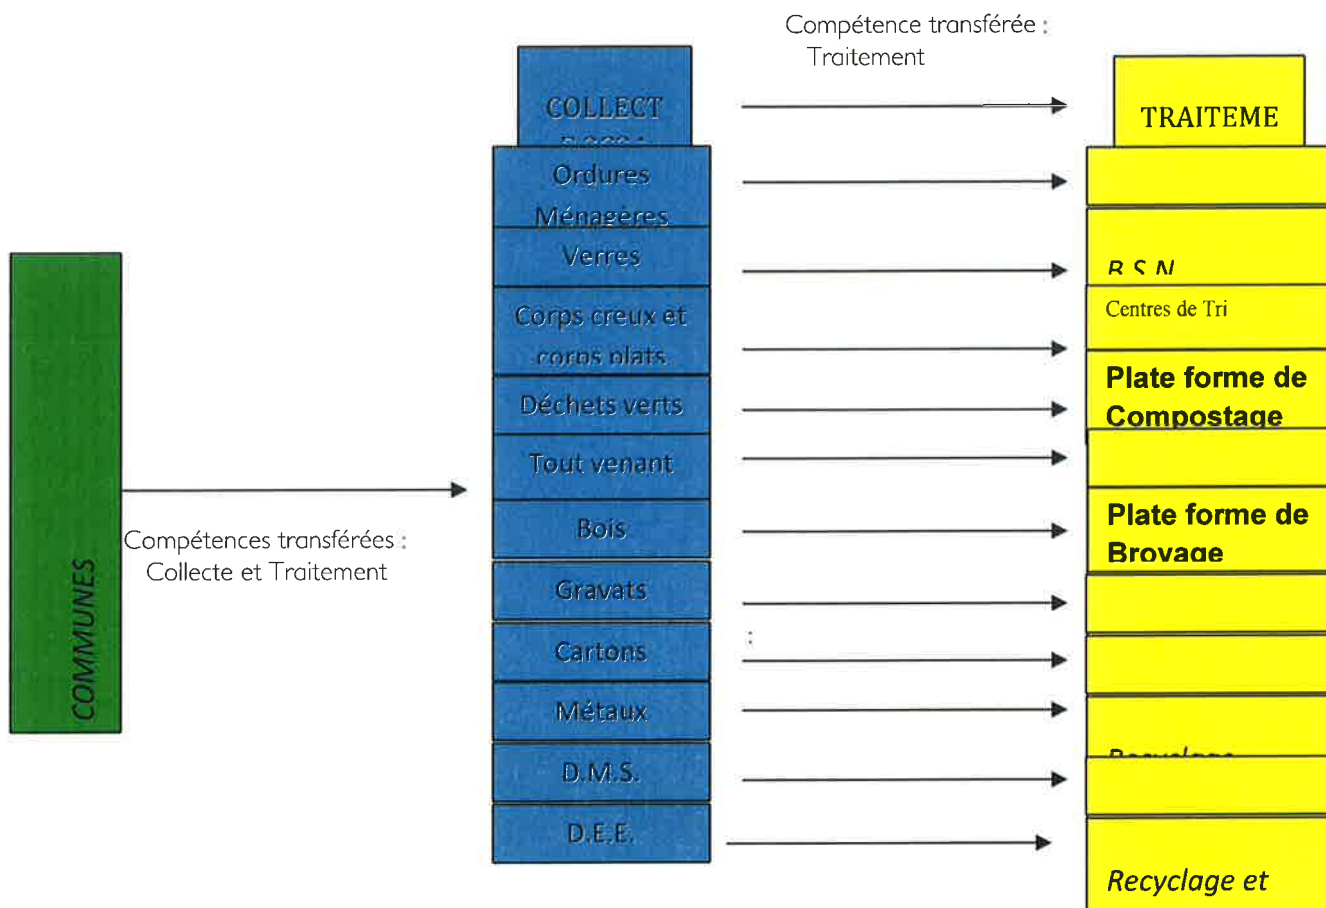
Compétence transférée : Traitement

COMMUNES

Compétences transférées : Collecte et Traitement

COLLECT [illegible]

Ordures Ménagères

Verres

Corps creux et corps plats

Déchets verts

Tout venant

Bois

Gravats

Cartons

Métaux

D.M.S.

D.E.E.

TRAITEME

R S N

Centres de Tri

Plate forme de Compostage

Plate forme de Broyage

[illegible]

Recyclage et